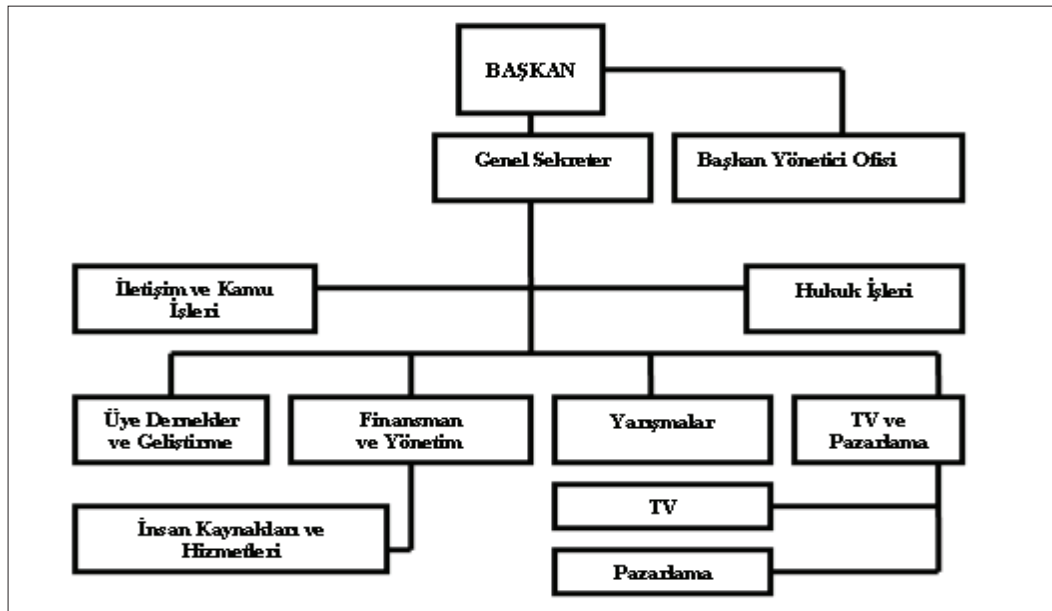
BAŞKAN

Genel Sekreter

Başkan Yönetici Ofisi

İletişim ve Kamu İşleri

Hukuk İşleri

Üye Dernekler ve Geliştirme

Finansman ve Yönetim

Yarışmalar

TV ve Pazarlama

TV

İnsan Kaynakları ve Hizmetleri

Pazarlama